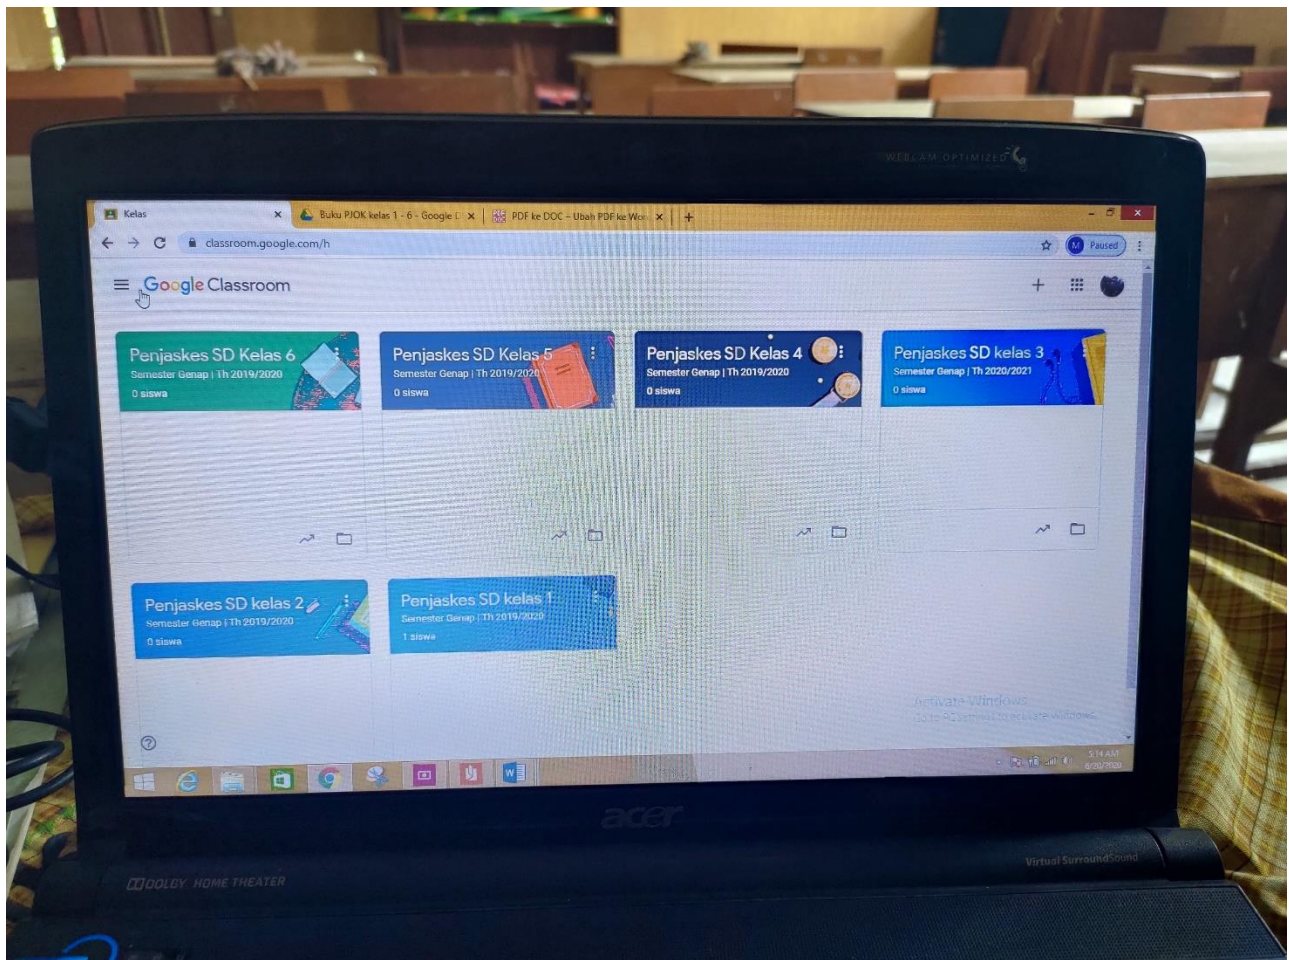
WEBCAM OPTIMIZED

Kelas ×
Buku PJOK kelas 1 - 6 - Google D ×
PDF ke DOC - Ubah PDF ke Wor ×
+

classroom.google.com/h

M Paused

Google Classroom

Penjaskes SD Kelas 6
Semester Genap | Th 2019/2020
0 siswa

Penjaskes SD Kelas 5
Semester Genap | Th 2019/2020
0 siswa

Penjaskes SD Kelas 4
Semester Genap | Th 2019/2020
0 siswa

Penjaskes SD kelas 3
Semester Genap | Th 2020/2021
0 siswa

Penjaskes SD kelas 2
Semester Genap | Th 2019/2020
0 siswa

Penjaskes SD kelas 1
Semester Genap | Th 2019/2020
1 siswa

Activate Windows
Go to PC settings to activate Windows.

5:14 AM
6/20/2020

acer

DOLBY HOME THEATER

Virtual SurroundSound